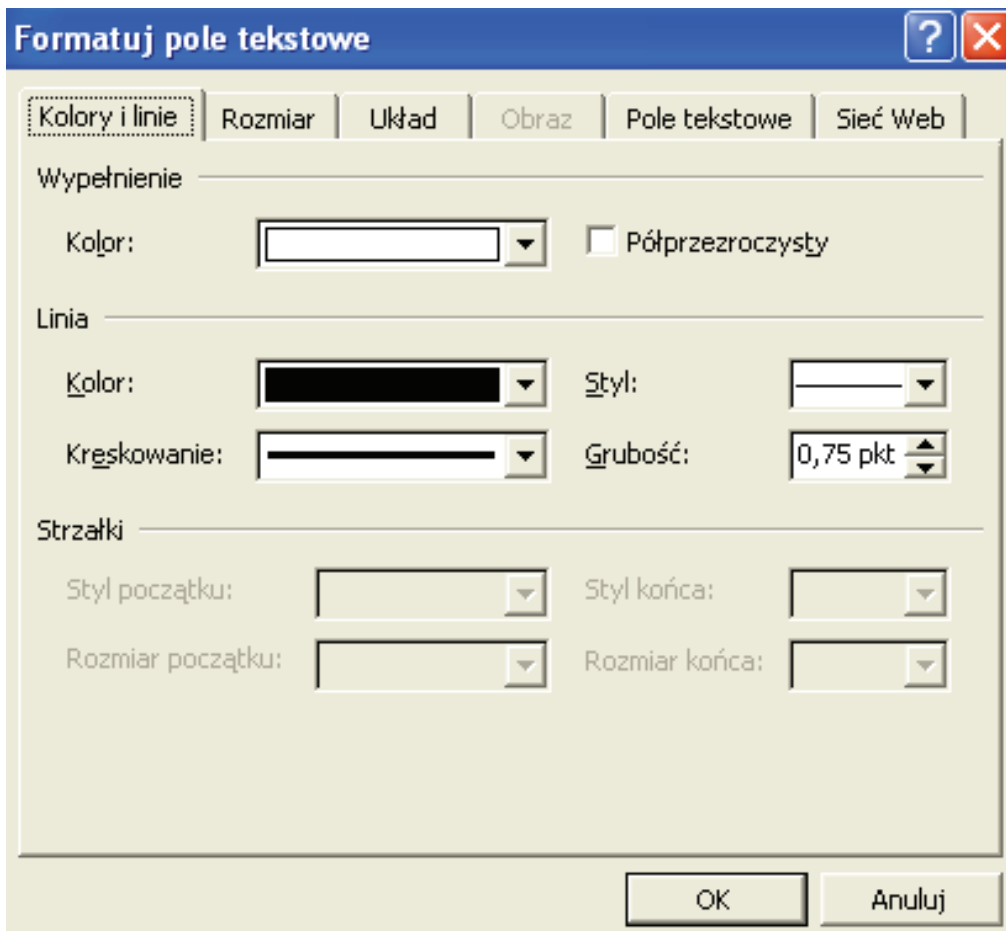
Formatuj pole tekstowe

?

Kolory i linie | Rozmiar | Układ | Obraz | Pole tekstowe | Sieć Web

Wypełnienie

Kolor:

Półprzezroczysty

Linia

Kolor:

Styl:

Kreskowanie:

Grubość:

0,75 pkt

Strzałki

Styl początku:

Styl końca:

Rozmiar początku:

Rozmiar końca:

OK

Anuluj